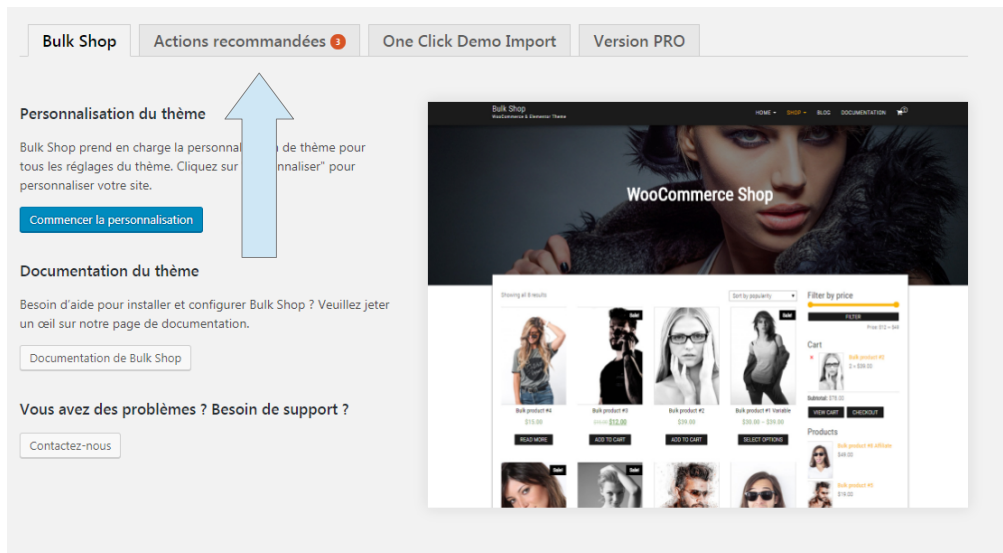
Bulk Shop | Actions recommandées 3 | One Click Demo Import | Version PRO

Personnalisation du thème

Bulk Shop prend en charge la personnal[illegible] de thème pour tous les réglages du thème. Cliquez sur "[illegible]nnaliser" pour personnaliser votre site.

Commencer la personnalisation

Documentation du thème

Besoin d'aide pour installer et configurer Bulk Shop ? Veuillez jeter un œil sur notre page de documentation.

Documentation de Bulk Shop

Vous avez des problèmes ? Besoin de support ?

Contactez-nous

Bulk Shop
WooCommerce & Elementor Theme
HOME SHOP BLOG DOCUMENTATION

WooCommerce Shop

Showing all 8 results
Sort by popularity

Filter by price
FILTER
Price: $12 — $49

Cart
Bulk product #2
1 × $39.00
Subtotal: $79.00
VIEW CART CHECKOUT

Products
Bulk product #4 Affiliate
$49.00
Bulk product #3
$19.00

Bulk product #4
$19.00
READ MORE

Sale!
Bulk product #3
$19.00 $12.00
ADD TO CART

Bulk product #2
$39.00
ADD TO CART

Sale!
Bulk product #1 Variable
$30.00 – $39.00
SELECT OPTIONS

Sale!
Sale!